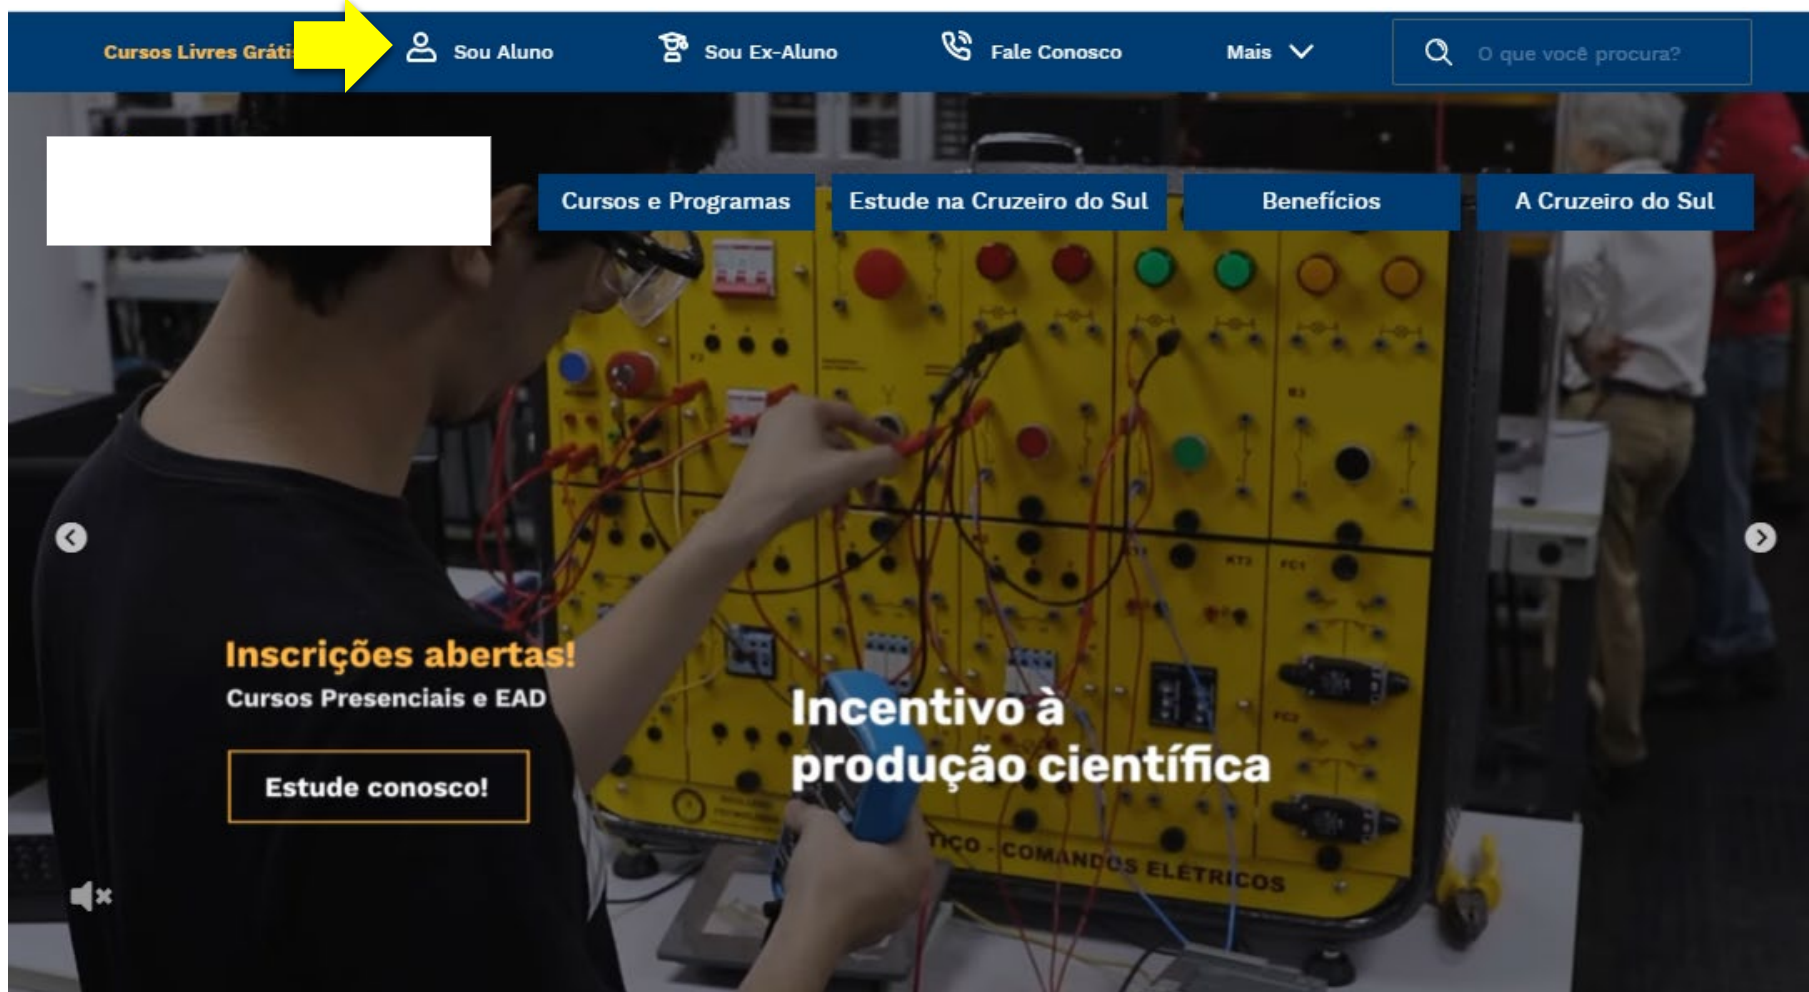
Cursos Livres Gráti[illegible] Sou Aluno Sou Ex-Aluno Fale Conosco Mais

O que você procura?

Cursos e Programas Estude na Cruzeiro do Sul Benefícios A Cruzeiro do Sul

Inscrições abertas!
Cursos Presenciais e EAD

Estude conosco!

Incentivo à produção científica

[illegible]TICO - COMANDOS ELÉTRICOS